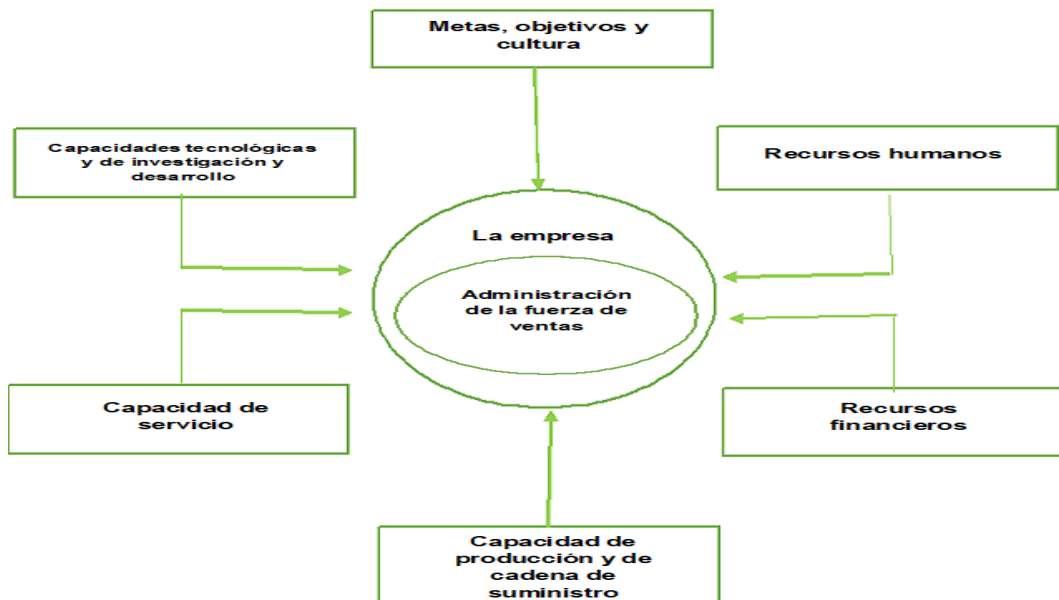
Metas, objetivos y cultura

Capacidades tecnológicas y de investigación y desarrollo

Recursos humanos

La empresa

Administración de la fuerza de ventas

Capacidad de servicio

Recursos financieros

Capacidad de producción y de cadena de suministro